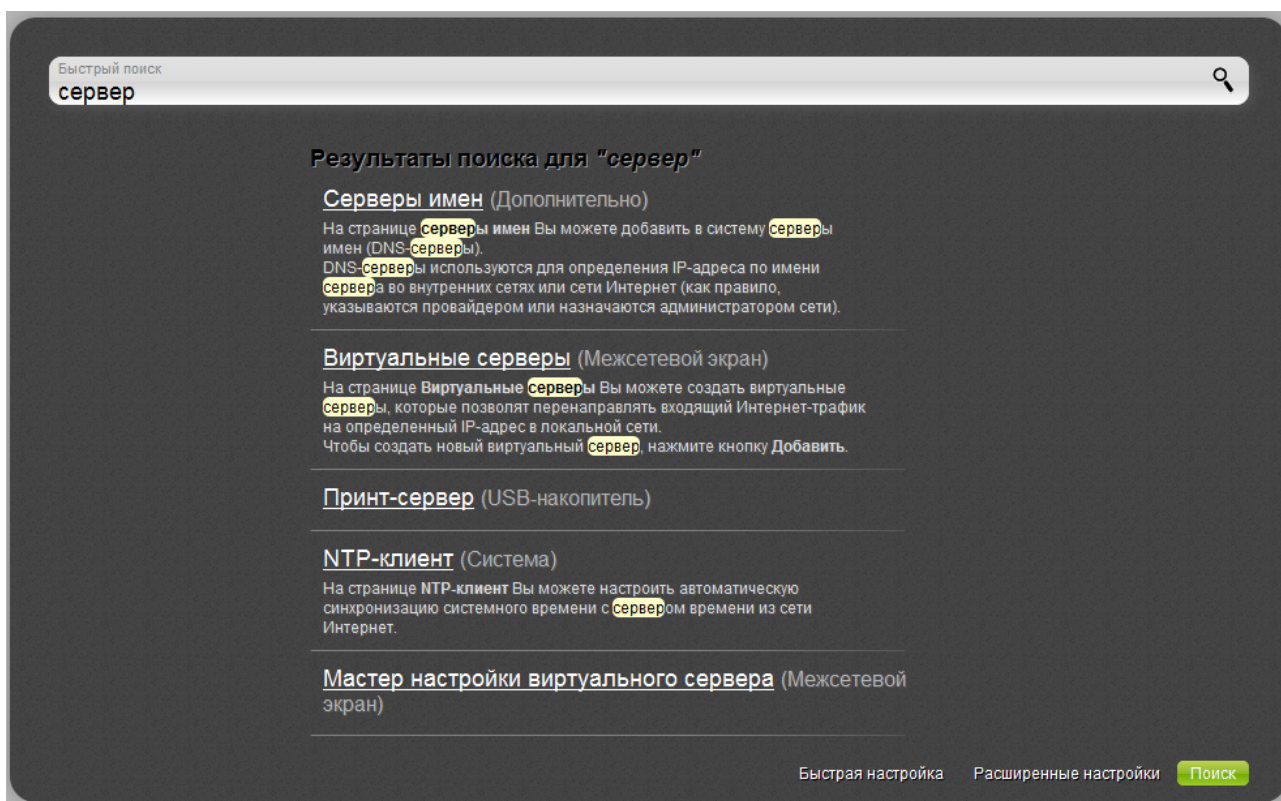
Быстрый поиск
сервер

Результаты поиска для "сервер"

Серверы имен (Дополнительно)
На странице серверы имен Вы можете добавить в систему серверы имен (DNS-серверы).
DNS-серверы используются для определения IP-адреса по имени сервера во внутренних сетях или сети Интернет (как правило, указываются провайдером или назначаются администратором сети).

Виртуальные серверы (Межсетевой экран)
На странице Виртуальные серверы Вы можете создать виртуальные серверы, которые позволят перенаправлять входящий Интернет-трафик на определенный IP-адрес в локальной сети.
Чтобы создать новый виртуальный сервер, нажмите кнопку Добавить.

Принт-сервер (USB-накопитель)

NTP-клиент (Система)
На странице NTP-клиент Вы можете настроить автоматическую синхронизацию системного времени с сервером времени из сети Интернет.

Мастер настройки виртуального сервера (Межсетевой экран)

Быстрая настройка Расширенные настройки Поиск